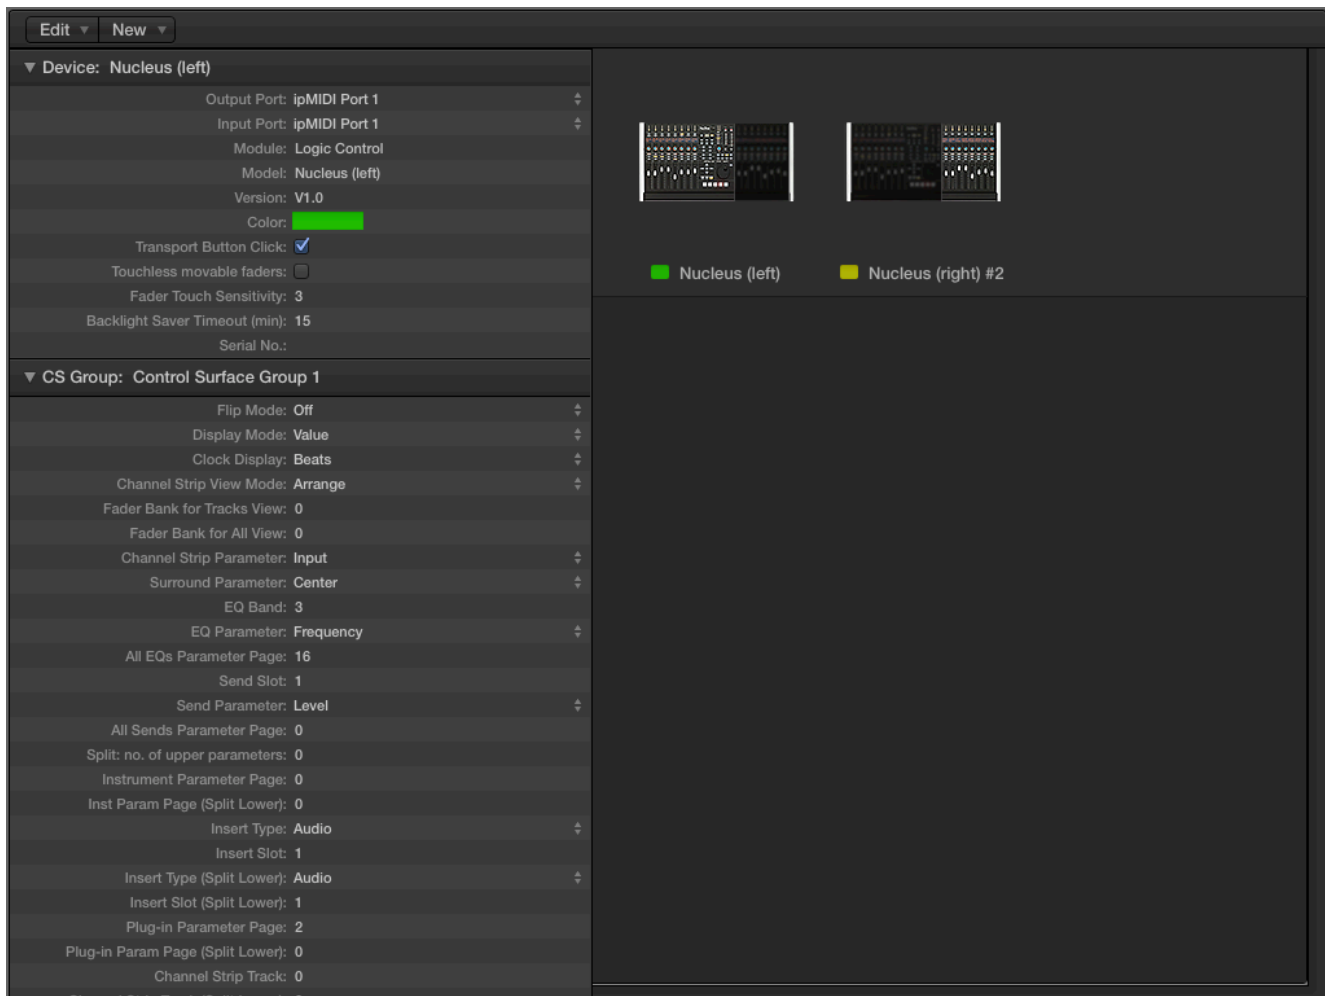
Edit ▾ New ▾

▼ Device: Nucleus (left)

Output Port: ipMIDI Port 1
Input Port: ipMIDI Port 1
Module: Logic Control
Model: Nucleus (left)
Version: V1.0
Color:
Transport Button Click:
Touchless movable faders:
Fader Touch Sensitivity: 3
Backlight Saver Timeout (min): 15
Serial No.:

▼ CS Group: Control Surface Group 1

Flip Mode: Off
Display Mode: Value
Clock Display: Beats
Channel Strip View Mode: Arrange
Fader Bank for Tracks View: 0
Fader Bank for All View: 0
Channel Strip Parameter: Input
Surround Parameter: Center
EQ Band: 3
EQ Parameter: Frequency
All EQs Parameter Page: 16
Send Slot: 1
Send Parameter: Level
All Sends Parameter Page: 0
Split: no. of upper parameters: 0
Instrument Parameter Page: 0
Inst Param Page (Split Lower): 0
Insert Type: Audio
Insert Slot: 1
Insert Type (Split Lower): Audio
Insert Slot (Split Lower): 1
Plug-in Parameter Page: 2
Plug-in Param Page (Split Lower): 0
Channel Strip Track: 0

Nucleus (left)
Nucleus (right) #2